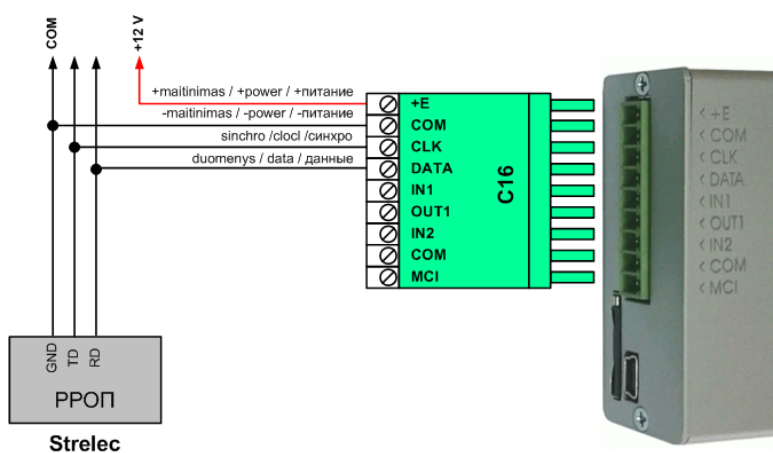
COM
+12 V
+maitinimas / +power / +питание
-maitinimas / -power / -питание
sinchro /clocl /синхро
duomenys / data / данные
+E
COM
CLK
DATA
IN1
OUT1
IN2
COM
MCI
C16
+E
COM
CLK
DATA
IN1
OUT1
IN2
COM
MCI
GND
TD
RD
РРОП
Strelec